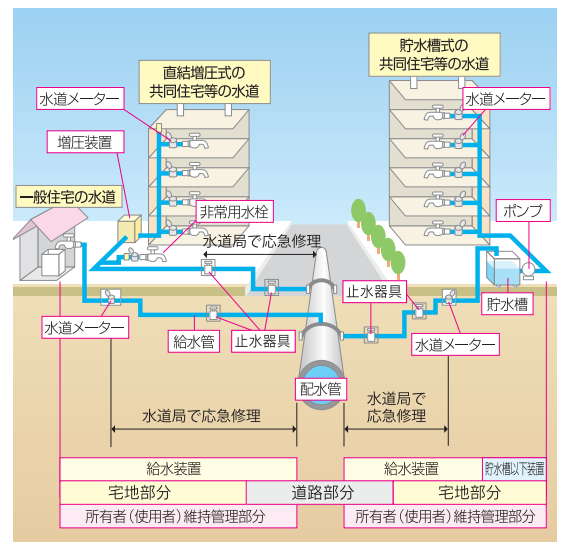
直結増圧式の
共同住宅等の水道

貯水槽式の
共同住宅等の水道

水道メーター

水道メーター

増圧装置

一般住宅の水道

非常用水栓

ポンプ

水道局で応急修理

止水器具

貯水槽

水道メーター

給水管

止水器具

水道メーター

配水管

水道局で応急修理

水道局で
応急修理

| 給水装置 | | 給水装置 | 貯水槽以下装置 |
|---|---|---|---|
| 宅地部分 | 道路部分 | 宅地部分 | |
| 所有者（使用者）維持管理部分 | | 所有者（使用者）維持管理部分 | |